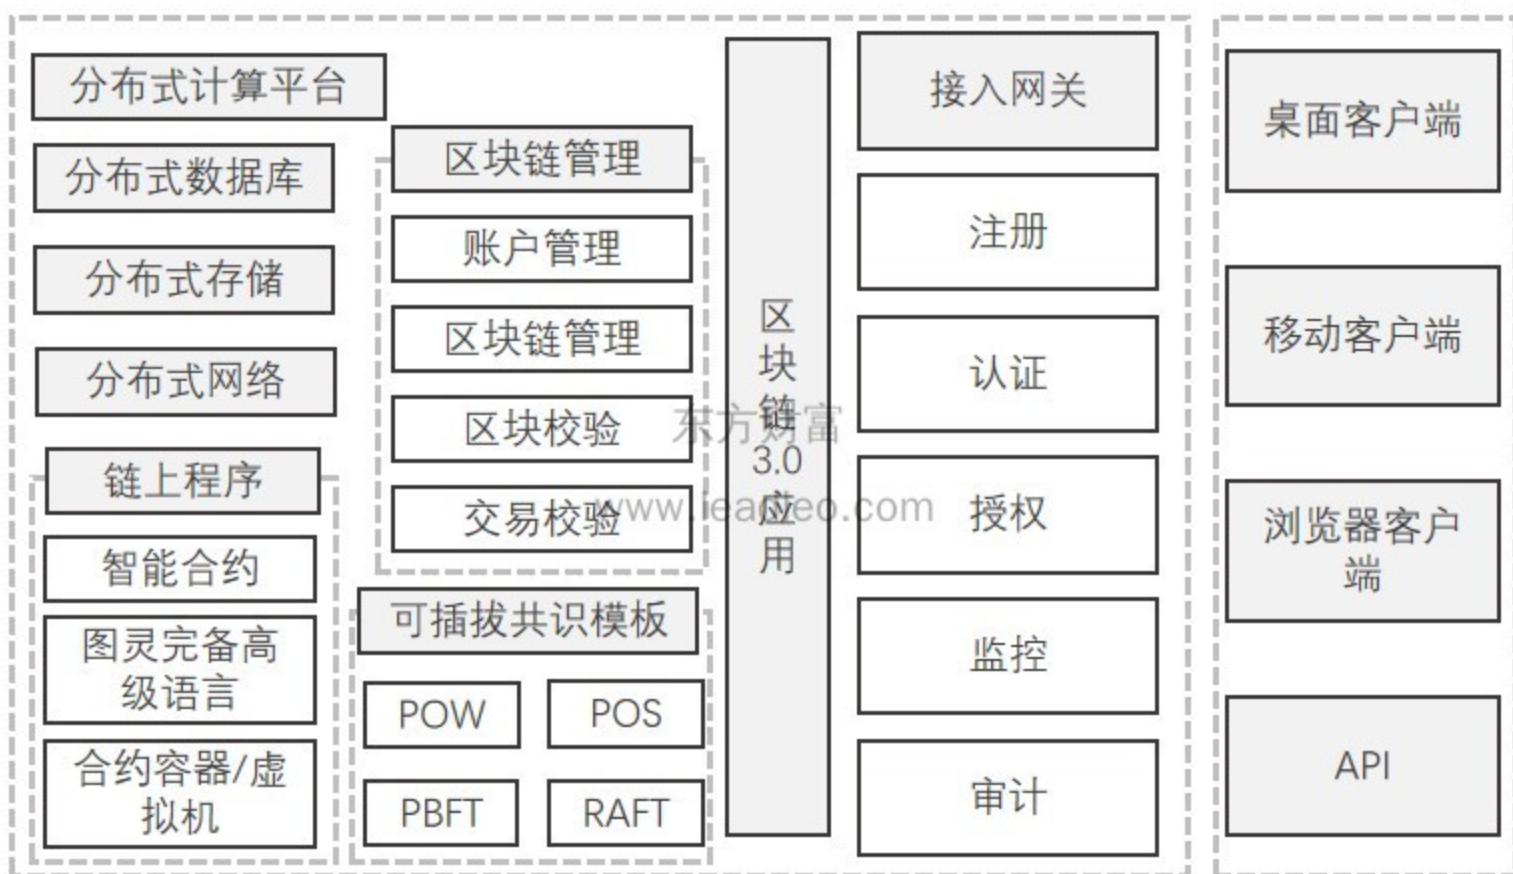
分布式计算平台

分布式数据库

分布式存储

分布式网络

链上程序

智能合约

图灵完备高级语言

合约容器/虚拟机

区块链管理

账户管理

区块链管理

区块校验

交易校验

可插拔共识模板

POW

POS

PBFT

RAFT

区块链3.0应用

东方财富

www.ieadeo.com

接入网关

注册

认证

授权

监控

审计

桌面客户端

移动客户端

浏览器客户端

API